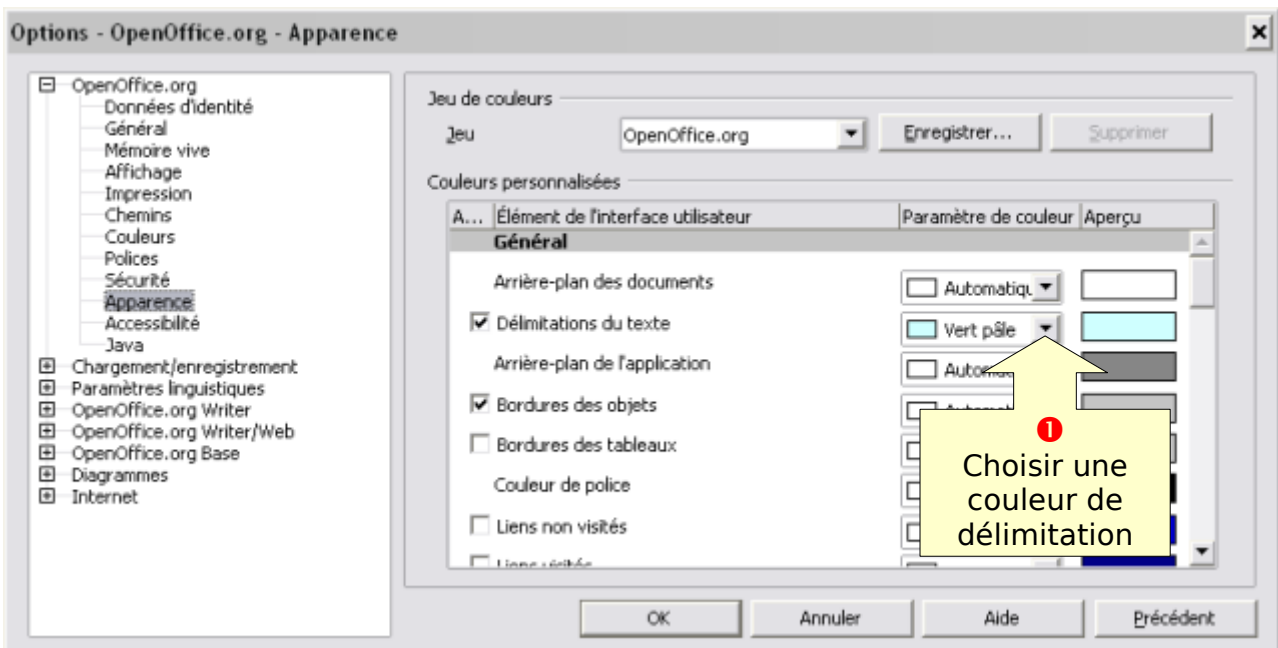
Options - OpenOffice.org - Apparence

OpenOffice.org
Données d'identité
Général
Mémoire vive
Affichage
Impression
Chemins
Couleurs
Polices
Sécurité
Apparence
Accessibilité
Java
Chargement/enregistrement
Paramètres linguistiques
OpenOffice.org Writer
OpenOffice.org Writer/Web
OpenOffice.org Base
Diagrammes
Internet

Jeu de couleurs
Jeu
OpenOffice.org
Enregistrer...
Supprimer

Couleurs personnalisées

| A... | Élément de l'interface utilisateur | Paramètre de couleur | Aperçu |
|---|---|---|---|
| | Général | | |
| | Arrière-plan des documents | Automatiqu | |
| ☑ | Délimitations du texte | Vert pâle | |
| | Arrière-plan de l'application | Automa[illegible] | |
| ☑ | Bordures des objets | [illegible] | |
| ☐ | Bordures des tableaux | | |
| | Couleur de police | | |
| ☐ | Liens non visités | | |
| ☐ | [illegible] | | |

❶
Choisir une couleur de délimitation

OK
Annuler
Aide
Précédent